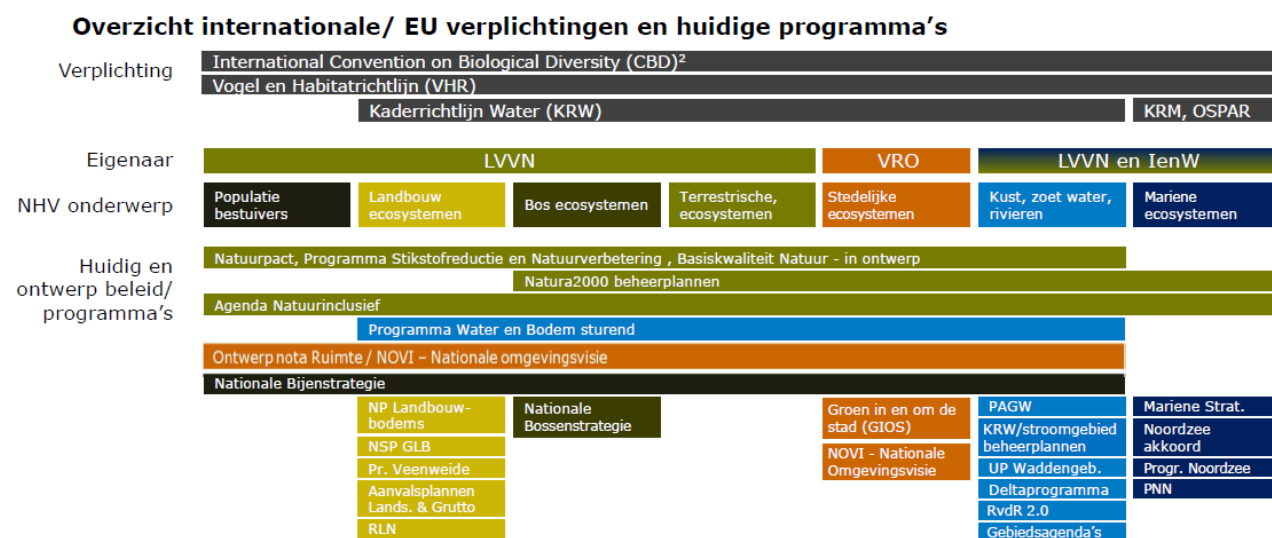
Overzicht internationale/ EU verplichtingen en huidige programma's

Verplichting

International Convention on Biological Diversity (CBD)$^2$

Vogel en Habitatrichtlijn (VHR)

Kaderrichtlijn Water (KRW)

KRM, OSPAR

Eigenaar

LVVN

VRO

LVVN en IenW

NHV onderwerp

Populatie bestuivers

Landbouw ecosystemen

Bos ecosystemen

Terrestrische, ecosystemen

Stedelijke ecosystemen

Kust, zoet water, rivieren

Mariene ecosystemen

Huidig en ontwerp beleid/ programma's

Natuurpact, Programma Stikstofreductie en Natuurverbetering , Basiskwaliteit Natuur - in ontwerp

Natura2000 beheerplannen

Agenda Natuurinclusief

Programma Water en Bodem sturend

Ontwerp nota Ruimte / NOVI – Nationale omgevingsvisie

Nationale Bijenstrategie

NP Landbouwbodems

NSP GLB

Pr. Veenweide

Aanvalsplannen Lands. & Grutto

RLN

Nationale Bossenstrategie

Groen in en om de stad (GIOS)

NOVI - Nationale Omgevingsvisie

PAGW

KRW/stroomgebied beheerplannen

UP Waddengeb.

Deltaprogramma

RvdR 2.0

Gebiedsagenda's

Mariene Strat.

Noordzee akkoord

Progr. Noordzee

PNN